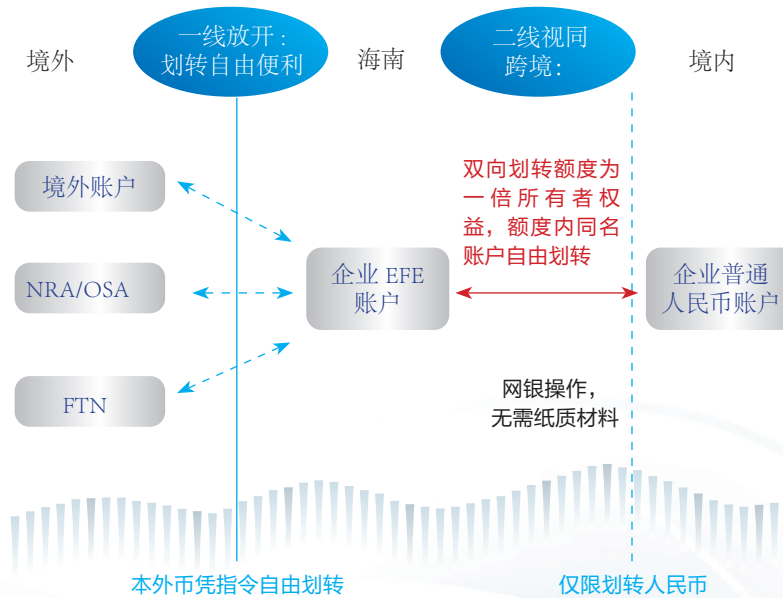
境外

一线放开：划转自由便利

海南

二线视同跨境：

境内

境外账户

NRA/OSA

FTN

企业 EFE 账户

双向划转额度为一倍所有者权益，额度内同名账户自由划转

企业普通人民币账户

网银操作，无需纸质材料

本外币凭指令自由划转

仅限划转人民币